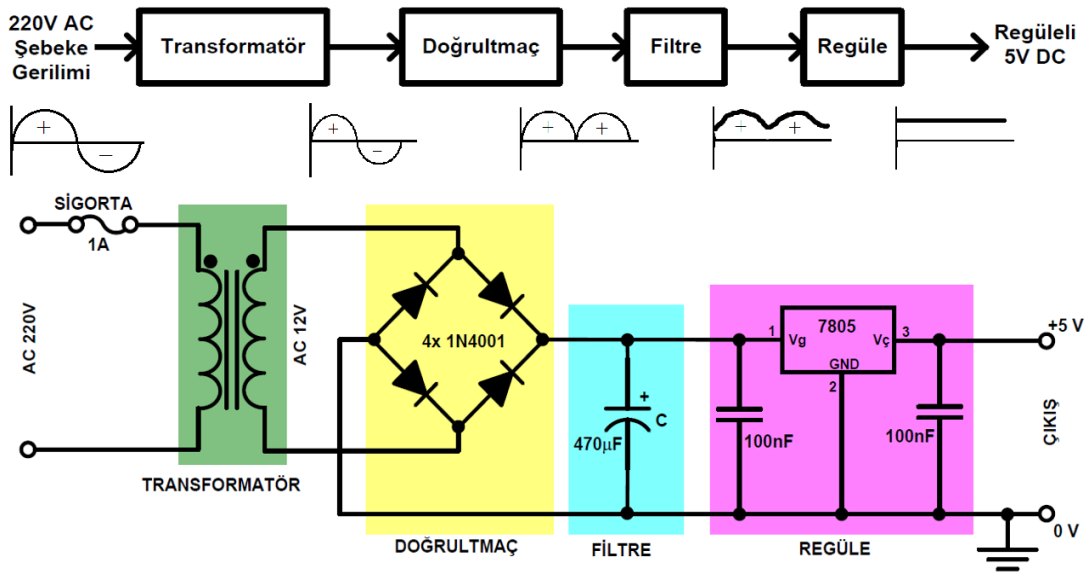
220V AC Şebeke Gerilimi

Transformatör

Doğrultmaç

Filtre

Regüle

Regüleli 5V DC

+ −

+ −

+ +

+ +

SİGORTA

1A

AC 220V

AC 12V

4x 1N4001

+

C

470μF

1 Vg

7805

Vç 3

GND

2

100nF

100nF

+5 V

ÇIKIŞ

0 V

TRANSFORMATÖR

DOĞRULTMAÇ

FİLTRE

REGÜLE